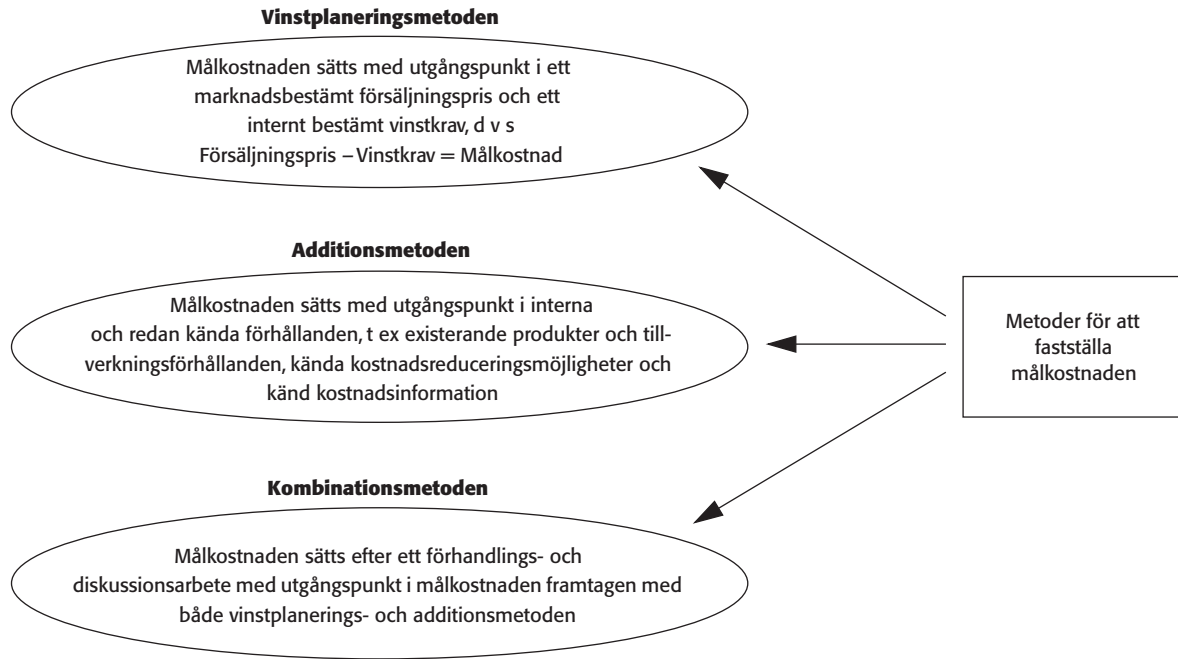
Vinstplaneringsmetoden

Målkostnaden sätts med utgångspunkt i ett marknadsbestämt försäljningspris och ett internt bestämt vinstkrav, d v s Försäljningspris – Vinstkrav = Målkostnad

Additionsmetoden

Målkostnaden sätts med utgångspunkt i interna och redan kända förhållanden, t ex existerande produkter och tillverkningsförhållanden, kända kostnadsreduceringsmöjligheter och känd kostnadsinformation

Metoder för att fastställa målkostnaden

Kombinationsmetoden

Målkostnaden sätts efter ett förhandlings- och diskussionsarbete med utgångspunkt i målkostnaden framtagen med både vinstplanerings- och additionsmetoden